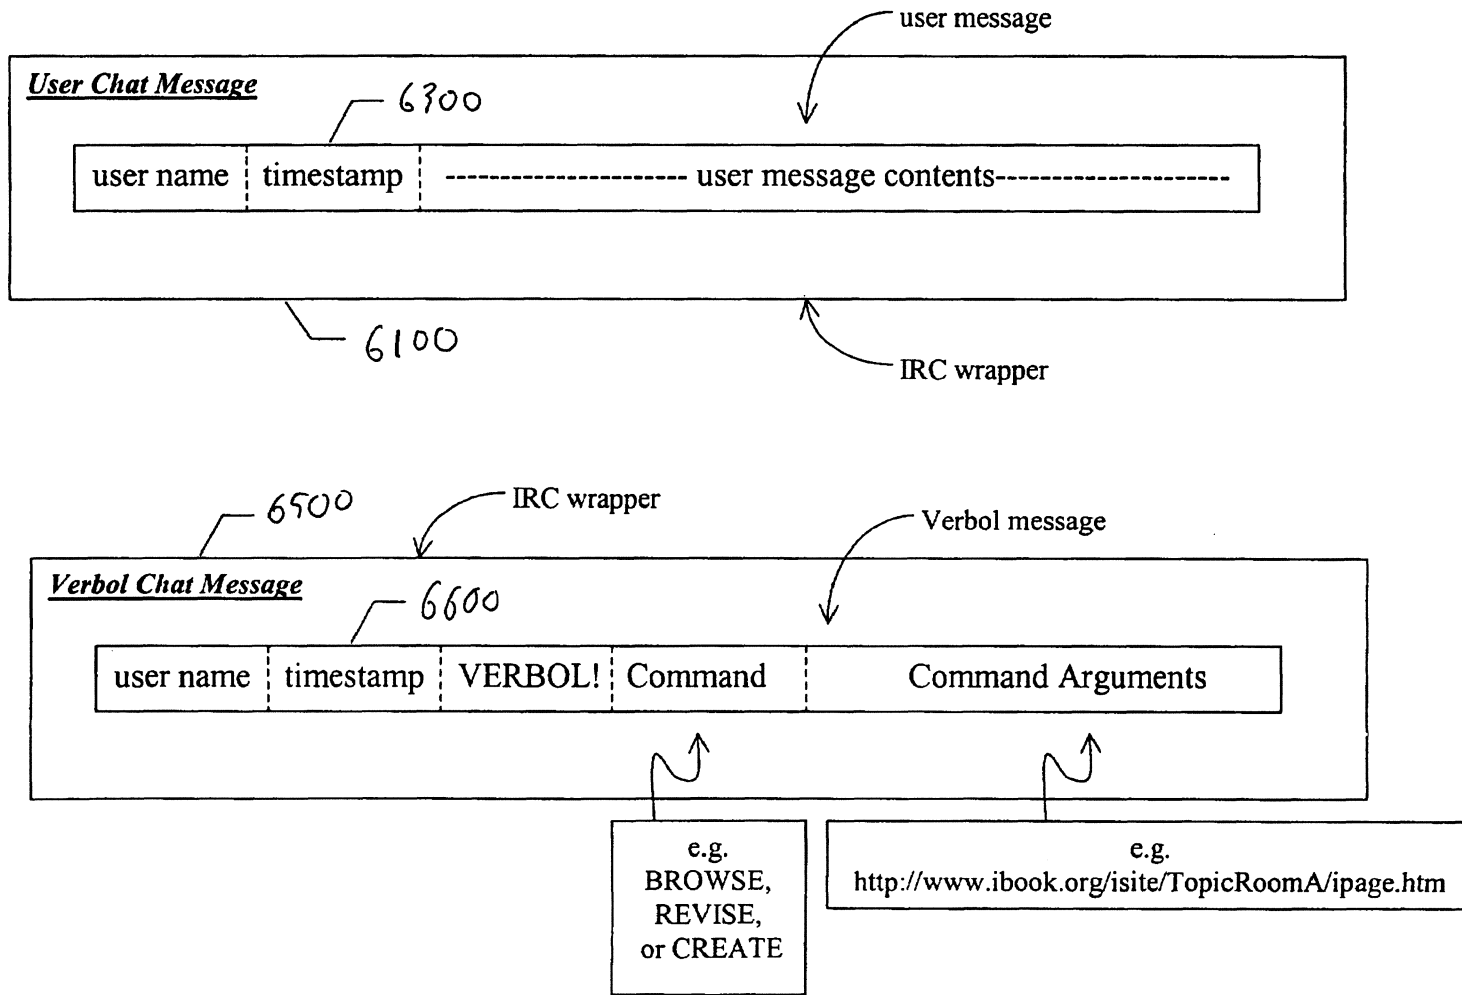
user message

User Chat Message

6300

| user name | timestamp | -------------------- user message contents-------------------- |
|---|---|---|

6100

IRC wrapper

6500

IRC wrapper

Verbol message

Verbol Chat Message

6600

| user name | timestamp | VERBOL! | Command | Command Arguments |
|---|---|---|---|---|

e.g. BROWSE, REVISE, or CREATE

e.g. http://www.ibook.org/isite/TopicRoomA/ipage.htm